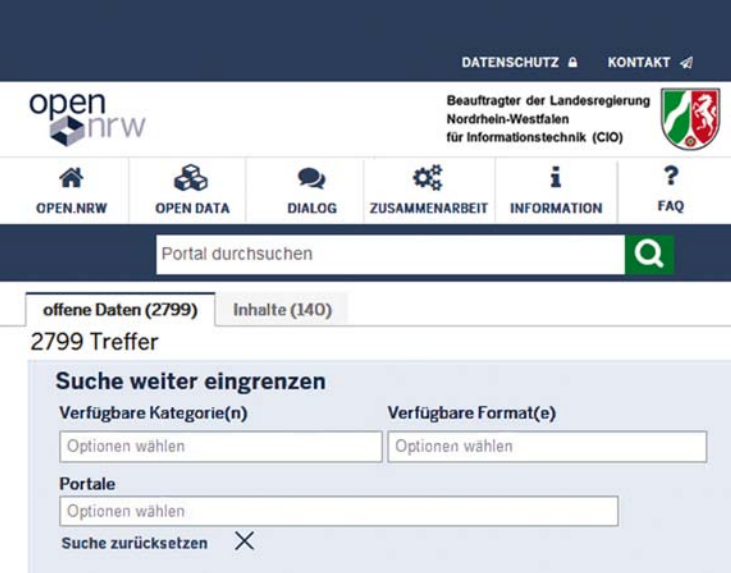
DATENSCHUTZ KONTAKT

open nrw

Beauftragter der Landesregierung Nordrhein-Westfalen für Informationstechnik (CIO)

OPEN.NRW OPEN DATA DIALOG ZUSAMMENARBEIT INFORMATION FAQ

Portal durchsuchen

offene Daten (2799) Inhalte (140)

2799 Treffer

Suche weiter eingrenzen

Verfügbare Kategorie(n)

Optionen wählen

Verfügbare Format(e)

Optionen wählen

Portale

Optionen wählen

Suche zurücksetzen